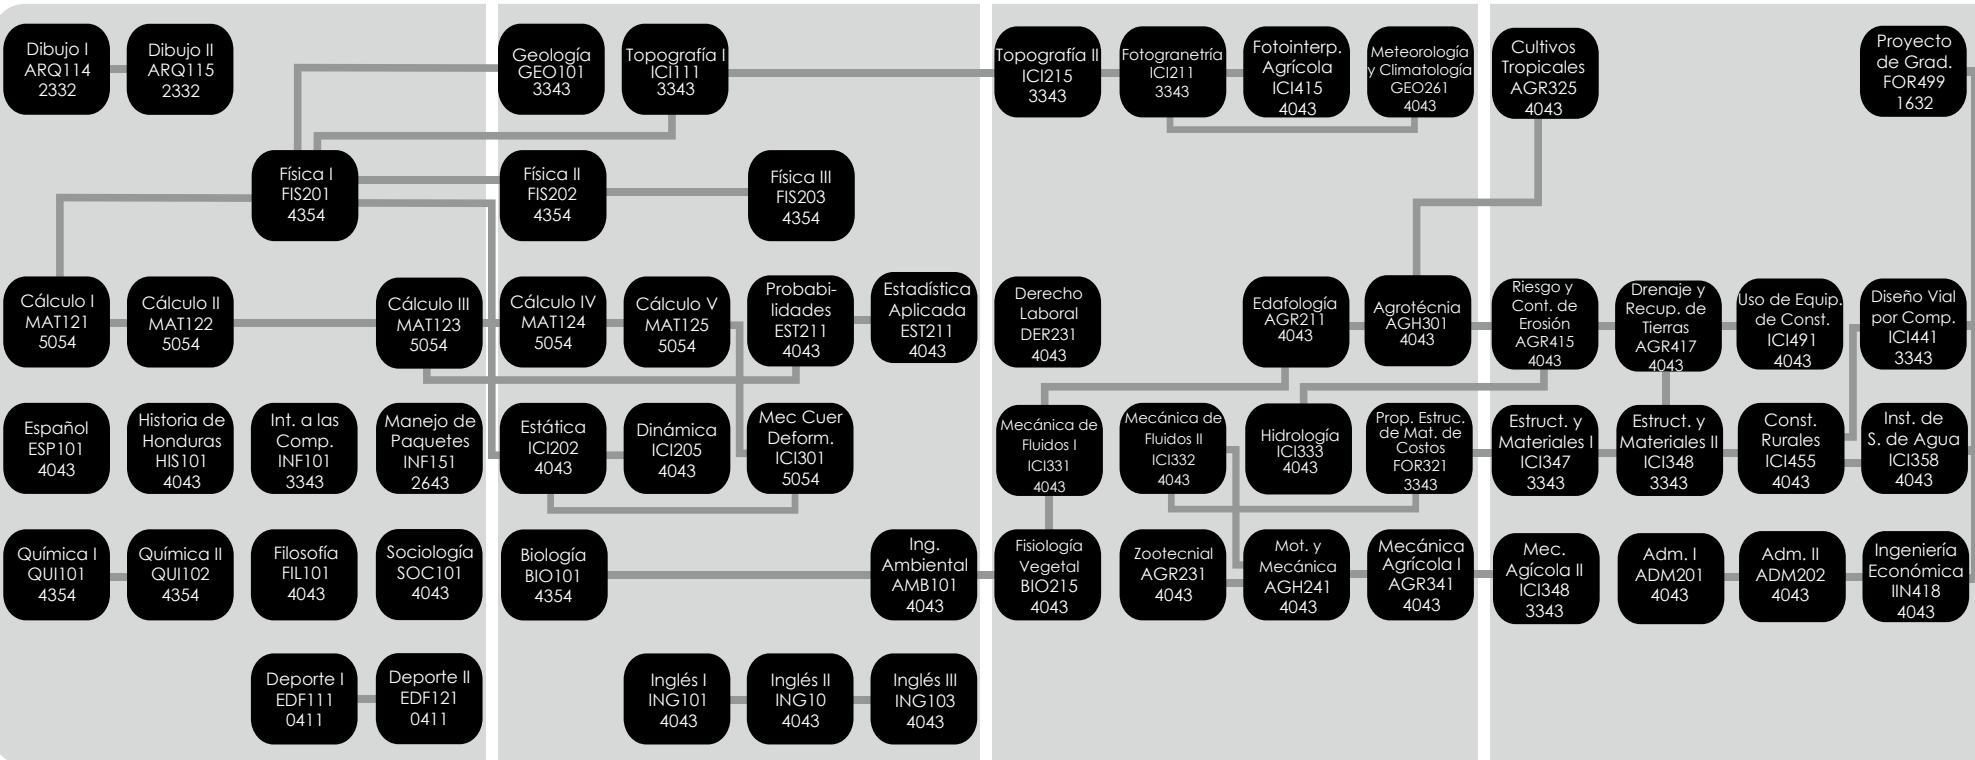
Dibujo I
ARQ114
2332

Dibujo II
ARQ115
2332

Geología
GEO101
3343

Topografía I
ICI111
3343

Topografía II
ICI215
3343

Fotogranetría
ICI211
3343

Fotointerp.
Agrícola
ICI415
4043

Meteorología
y Climatología
GEO261
4043

Cultivos
Tropicales
AGR325
4043

Proyecto
de Grad.
FOR499
1632

Física I
FIS201
4354

Física II
FIS202
4354

Física III
FIS203
4354

Cálculo I
MAT121
5054

Cálculo II
MAT122
5054

Cálculo III
MAT123
5054

Cálculo IV
MAT124
5054

Cálculo V
MAT125
5054

Probabilidades
EST211
4043

Estadística
Aplicada
EST211
4043

Derecho
Laboral
DER231
4043

Edafología
AGR211
4043

Agrotécnia
AGH301
4043

Riesgo y
Cont. de
Erosión
AGR415
4043

Drenaje y
Recup. de
Tierras
AGR417
4043

Uso de Equip.
de Const.
ICI491
4043

Diseño Vial
por Comp.
ICI441
3343

Español
ESP101
4043

Historia de
Honduras
HIS101
4043

Int. a las
Comp.
INF101
3343

Manejo de
Paquetes
INF151
2643

Estática
ICI202
4043

Dinámica
ICI205
4043

Mec Cuer
Deform.
ICI301
5054

Mecánica de
Fluidos I
ICI331
4043

Mecánica de
Fluidos II
ICI332
4043

Hidrología
ICI333
4043

Prop. Estruc.
de Mat. de
Costos
FOR321
3343

Estruct. y
Materiales I
ICI347
3343

Estruct. y
Materiales II
ICI348
3343

Const.
Rurales
ICI455
4043

Inst. de
S. de Agua
ICI358
4043

Química I
QUI101
4354

Química II
QUI102
4354

Filosofía
FIL101
4043

Sociología
SOC101
4043

Biología
BIO101
4354

Ing.
Ambiental
AMB101
4043

Fisiología
Vegetal
BIO215
4043

Zootecnial
AGR231
4043

Mot. y
Mecánica
AGH241
4043

Mecánica
Agrícola I
AGR341
4043

Mec.
Agícola II
ICI348
3343

Adm. I
ADM201
4043

Adm. II
ADM202
4043

Ingeniería
Económica
IIN418
4043

Deporte I
EDF111
0411

Deporte II
EDF121
0411

Inglés I
ING101
4043

Inglés II
ING10
4043

Inglés III
ING103
4043